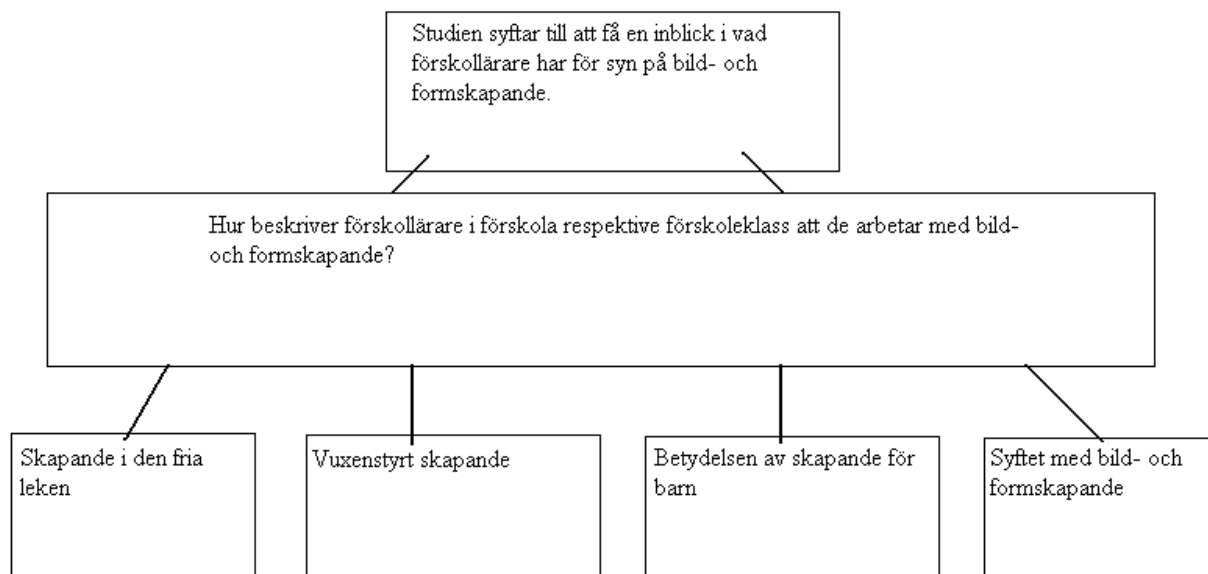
Studien syftar till att få en inblick i vad förskollärare har för syn på bild- och formskapande.

Hur beskriver förskollärare i förskola respektive förskoleklass att de arbetar med bild- och formskapande?

Skapande i den fria leken

Vuxenstyrt skapande

Betydelsen av skapande för barn

Syftet med bild- och formskapande